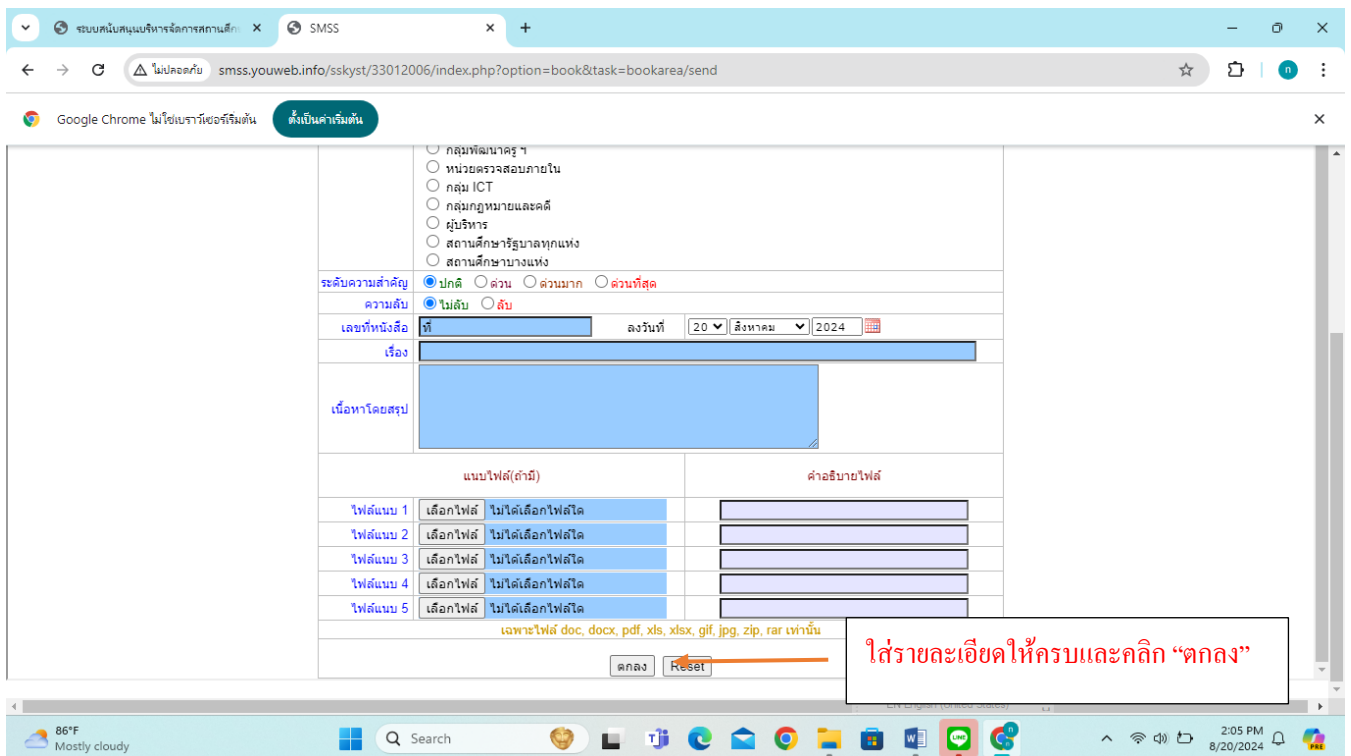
ระบบสนับสนุนบริหารจัดการสถานศึก ×
SMSS ×
+

ไม่ปลอดภัย smss.youweb.info/sskyst/33012006/index.php?option=book&task=bookarea/send

Google Chrome ไม่ใช่เบราว์เซอร์เริ่มต้น
ตั้งเป็นค่าเริ่มต้น

กลุ่มพัฒนาครู ฯ
หน่วยตรวจสอบภายใน
กลุ่ม ICT
กลุ่มกฎหมายและคดี
ผู้บริหาร
สถานศึกษารัฐบาลทุกแห่ง
สถานศึกษาบางแห่ง

ระดับความสำคัญ ปกติ ด่วน ด่วนมาก ด่วนที่สุด
ความลับ ไม่ลับ ลับ
เลขที่หนังสือ ที่ ลงวันที่ 20 สิงหาคม 2024
เรื่อง
เนื้อหาโดยสรุป

| แนบไฟล์(ถ้ามี) | คำอธิบายไฟล์ |
|---|---|
| ไฟล์แนบ 1 เลือกไฟล์ ไม่ได้เลือกไฟล์ใด | |
| ไฟล์แนบ 2 เลือกไฟล์ ไม่ได้เลือกไฟล์ใด | |
| ไฟล์แนบ 3 เลือกไฟล์ ไม่ได้เลือกไฟล์ใด | |
| ไฟล์แนบ 4 เลือกไฟล์ ไม่ได้เลือกไฟล์ใด | |
| ไฟล์แนบ 5 เลือกไฟล์ ไม่ได้เลือกไฟล์ใด | |

เฉพาะไฟล์ doc, docx, pdf, xls, xlsx, gif, jpg, zip, rar เท่านั้น

ตกลง Reset

ใส่รายละเอียดให้ครบและคลิก “ตกลง”

86°F
Mostly cloudy
Search
2:05 PM
8/20/2024